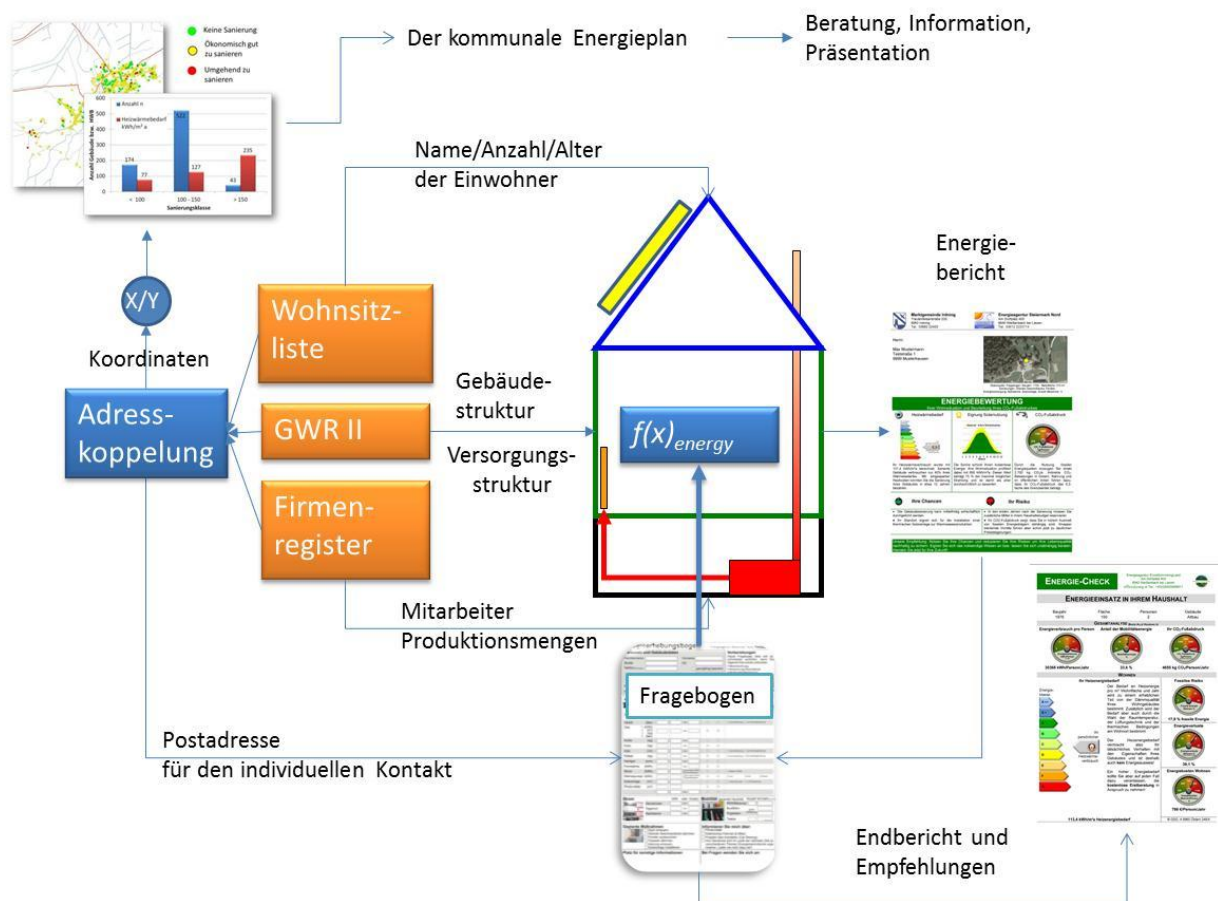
Keine Sanierung
Ökonomisch gut zu sanieren
Umgehend zu sanieren

Anzahl n
Heizwärmebedarf kWh/m² a

Anzahl Gebäude bzw. HWB

600
500
400
300
200
100
0

174
77
522
127
43
235

< 100
100 - 150
> 150

Sanierungsklasse

Der kommunale Energieplan

Beratung, Information, Präsentation

Name/Anzahl/Alter der Einwohner

Energiebericht

X/Y

Koordinaten

Wohnsitzliste

Adresskoppelung

GWR II

Gebäudestruktur

Versorgungsstruktur

$f(x)_{energy}$

Firmenregister

ENERGIEBEWERTUNG

ENERGIE-CHECK

ENERGIEEINSATZ IN IHREM HAUSHALT

Mitarbeiter
Produktionsmengen

Fragebogen

Postadresse
für den individuellen Kontakt

Endbericht und
Empfehlungen